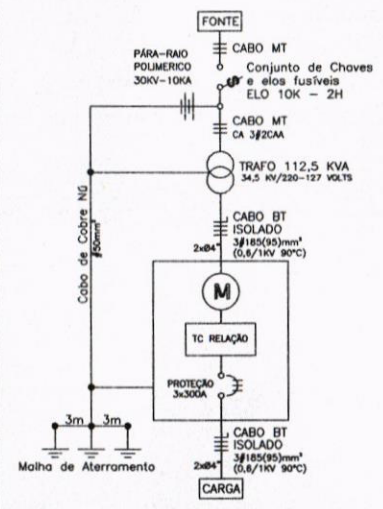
FONTE

CABO MT

PÁRA-RAIO POLIMERICO 30KV-10KA

Conjunto de Chaves e elos fusíveis ELO 10K - 2H

CABO MT CA 3#2CAA

TRAFO 112,5 KVA 34,5 KV/220-127 VOLTS

CABO BT ISOLADO 3#185(95)mm² (0,6/1KV 90°C)

2xØ4"

Cabo de Cobre NU #50mm²

M

TC RELAÇÃO

PROTEÇÃO 3x300A

CABO BT ISOLADO 3#185(95)mm² (0,6/1KV 90°C)

2xØ4"

3m

3m

Malha de Aterramento

CARGA